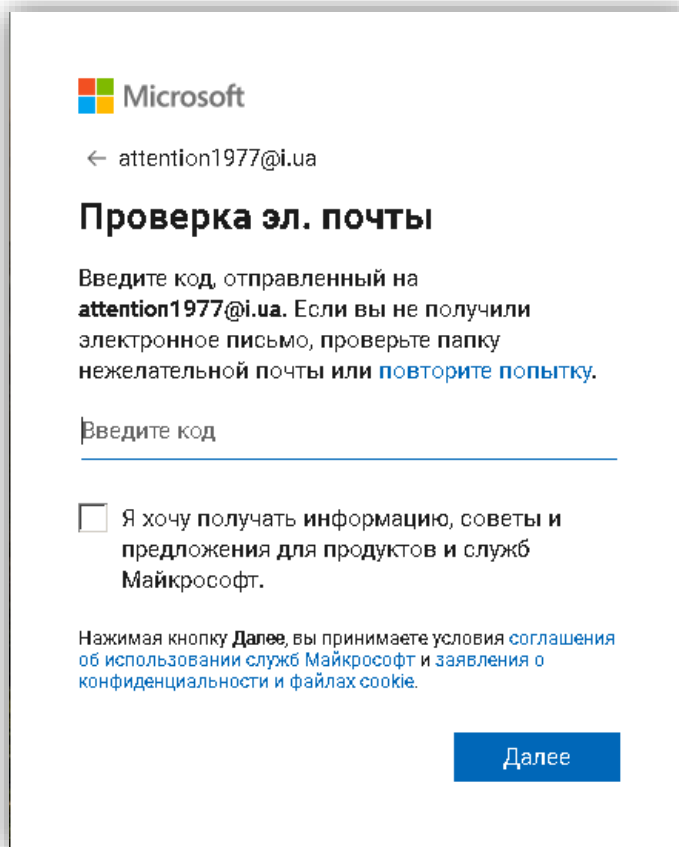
Microsoft

← attention1977@i.ua

Проверка эл. почты

Введите код, отправленный на attention1977@i.ua. Если вы не получили электронное письмо, проверьте папку нежелательной почты или повторите попытку.

Введите код

Я хочу получать информацию, советы и предложения для продуктов и служб Майкрософт.

Нажимая кнопку Далее, вы принимаете условия соглашения об использовании служб Майкрософт и заявления о конфиденциальности и файлах cookie.

Далее